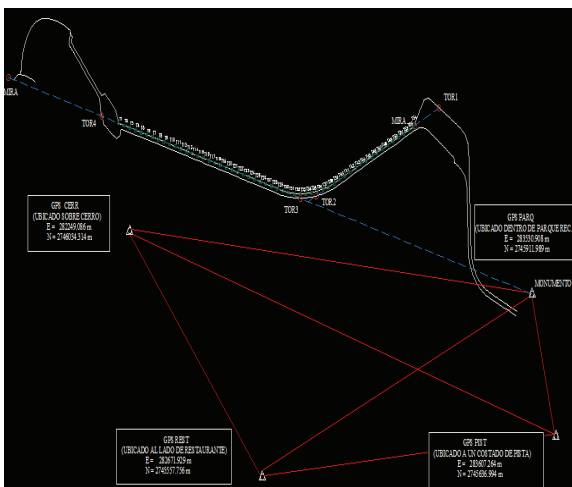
MIRA

TOR4

MIRA

TOR1

TOR3

TOR2

GPS CERR
(UBICADO SOBRE CERRO)
E = 282249.086 m
N = 2746034.514 m

GPS PARQ
(UBICADO DENTRO DE PARQUE REC.
E = 283530.908 m
N = 2745911.989 m

MONUMENTO

GPS REST
(UBICADO AL LADO DE RESTAURANTE)
E = 282671.529 m
N = 2745557.756 m

GPS PIST
(UBICADO A UN COSTADO DE PISTA)
E = 283607.264 m
N = 2745636.994 m